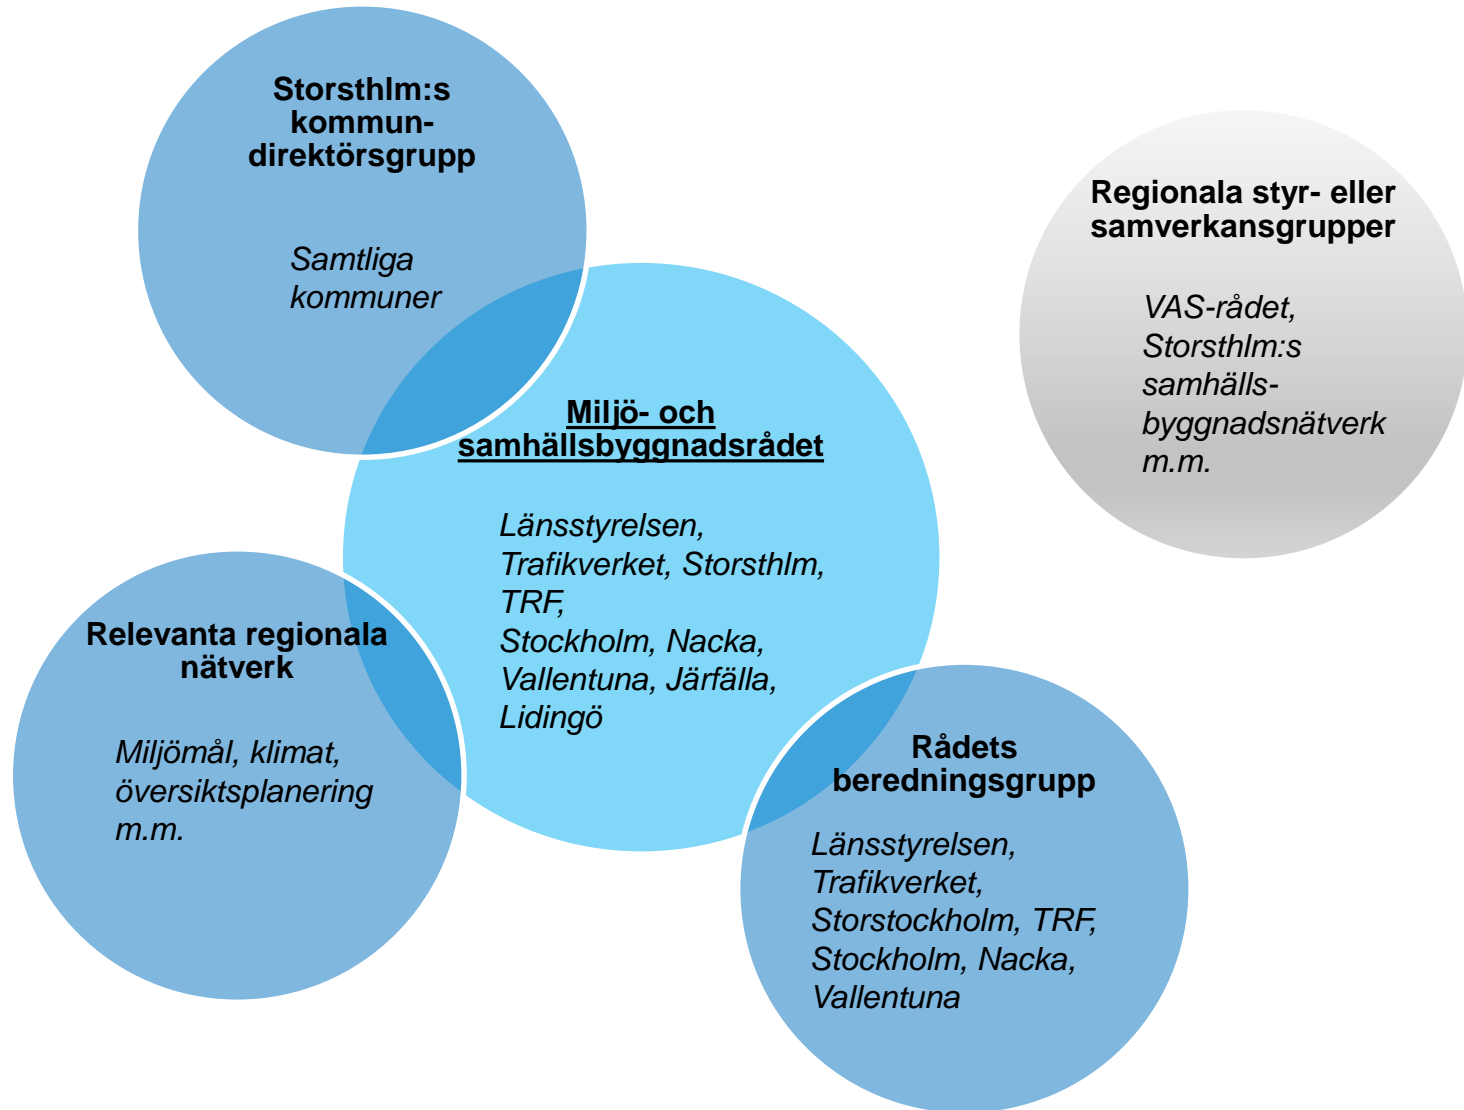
Storsthlm:s kommun-direktörsgrupp

Samtliga kommuner

Regionala styr- eller samverkansgrupper

VAS-rådet, Storsthlm:s samhälls-byggnadsnätverk m.m.

Miljö- och samhällsbyggnadsrådet

Länsstyrelsen, Trafikverket, Storsthlm, TRF, Stockholm, Nacka, Vallentuna, Järfälla, Lidingö

Relevanta regionala nätverk

Miljömål, klimat, översiktsplanering m.m.

Rådets beredningsgrupp

Länsstyrelsen, Trafikverket, Storstockholm, TRF, Stockholm, Nacka, Vallentuna